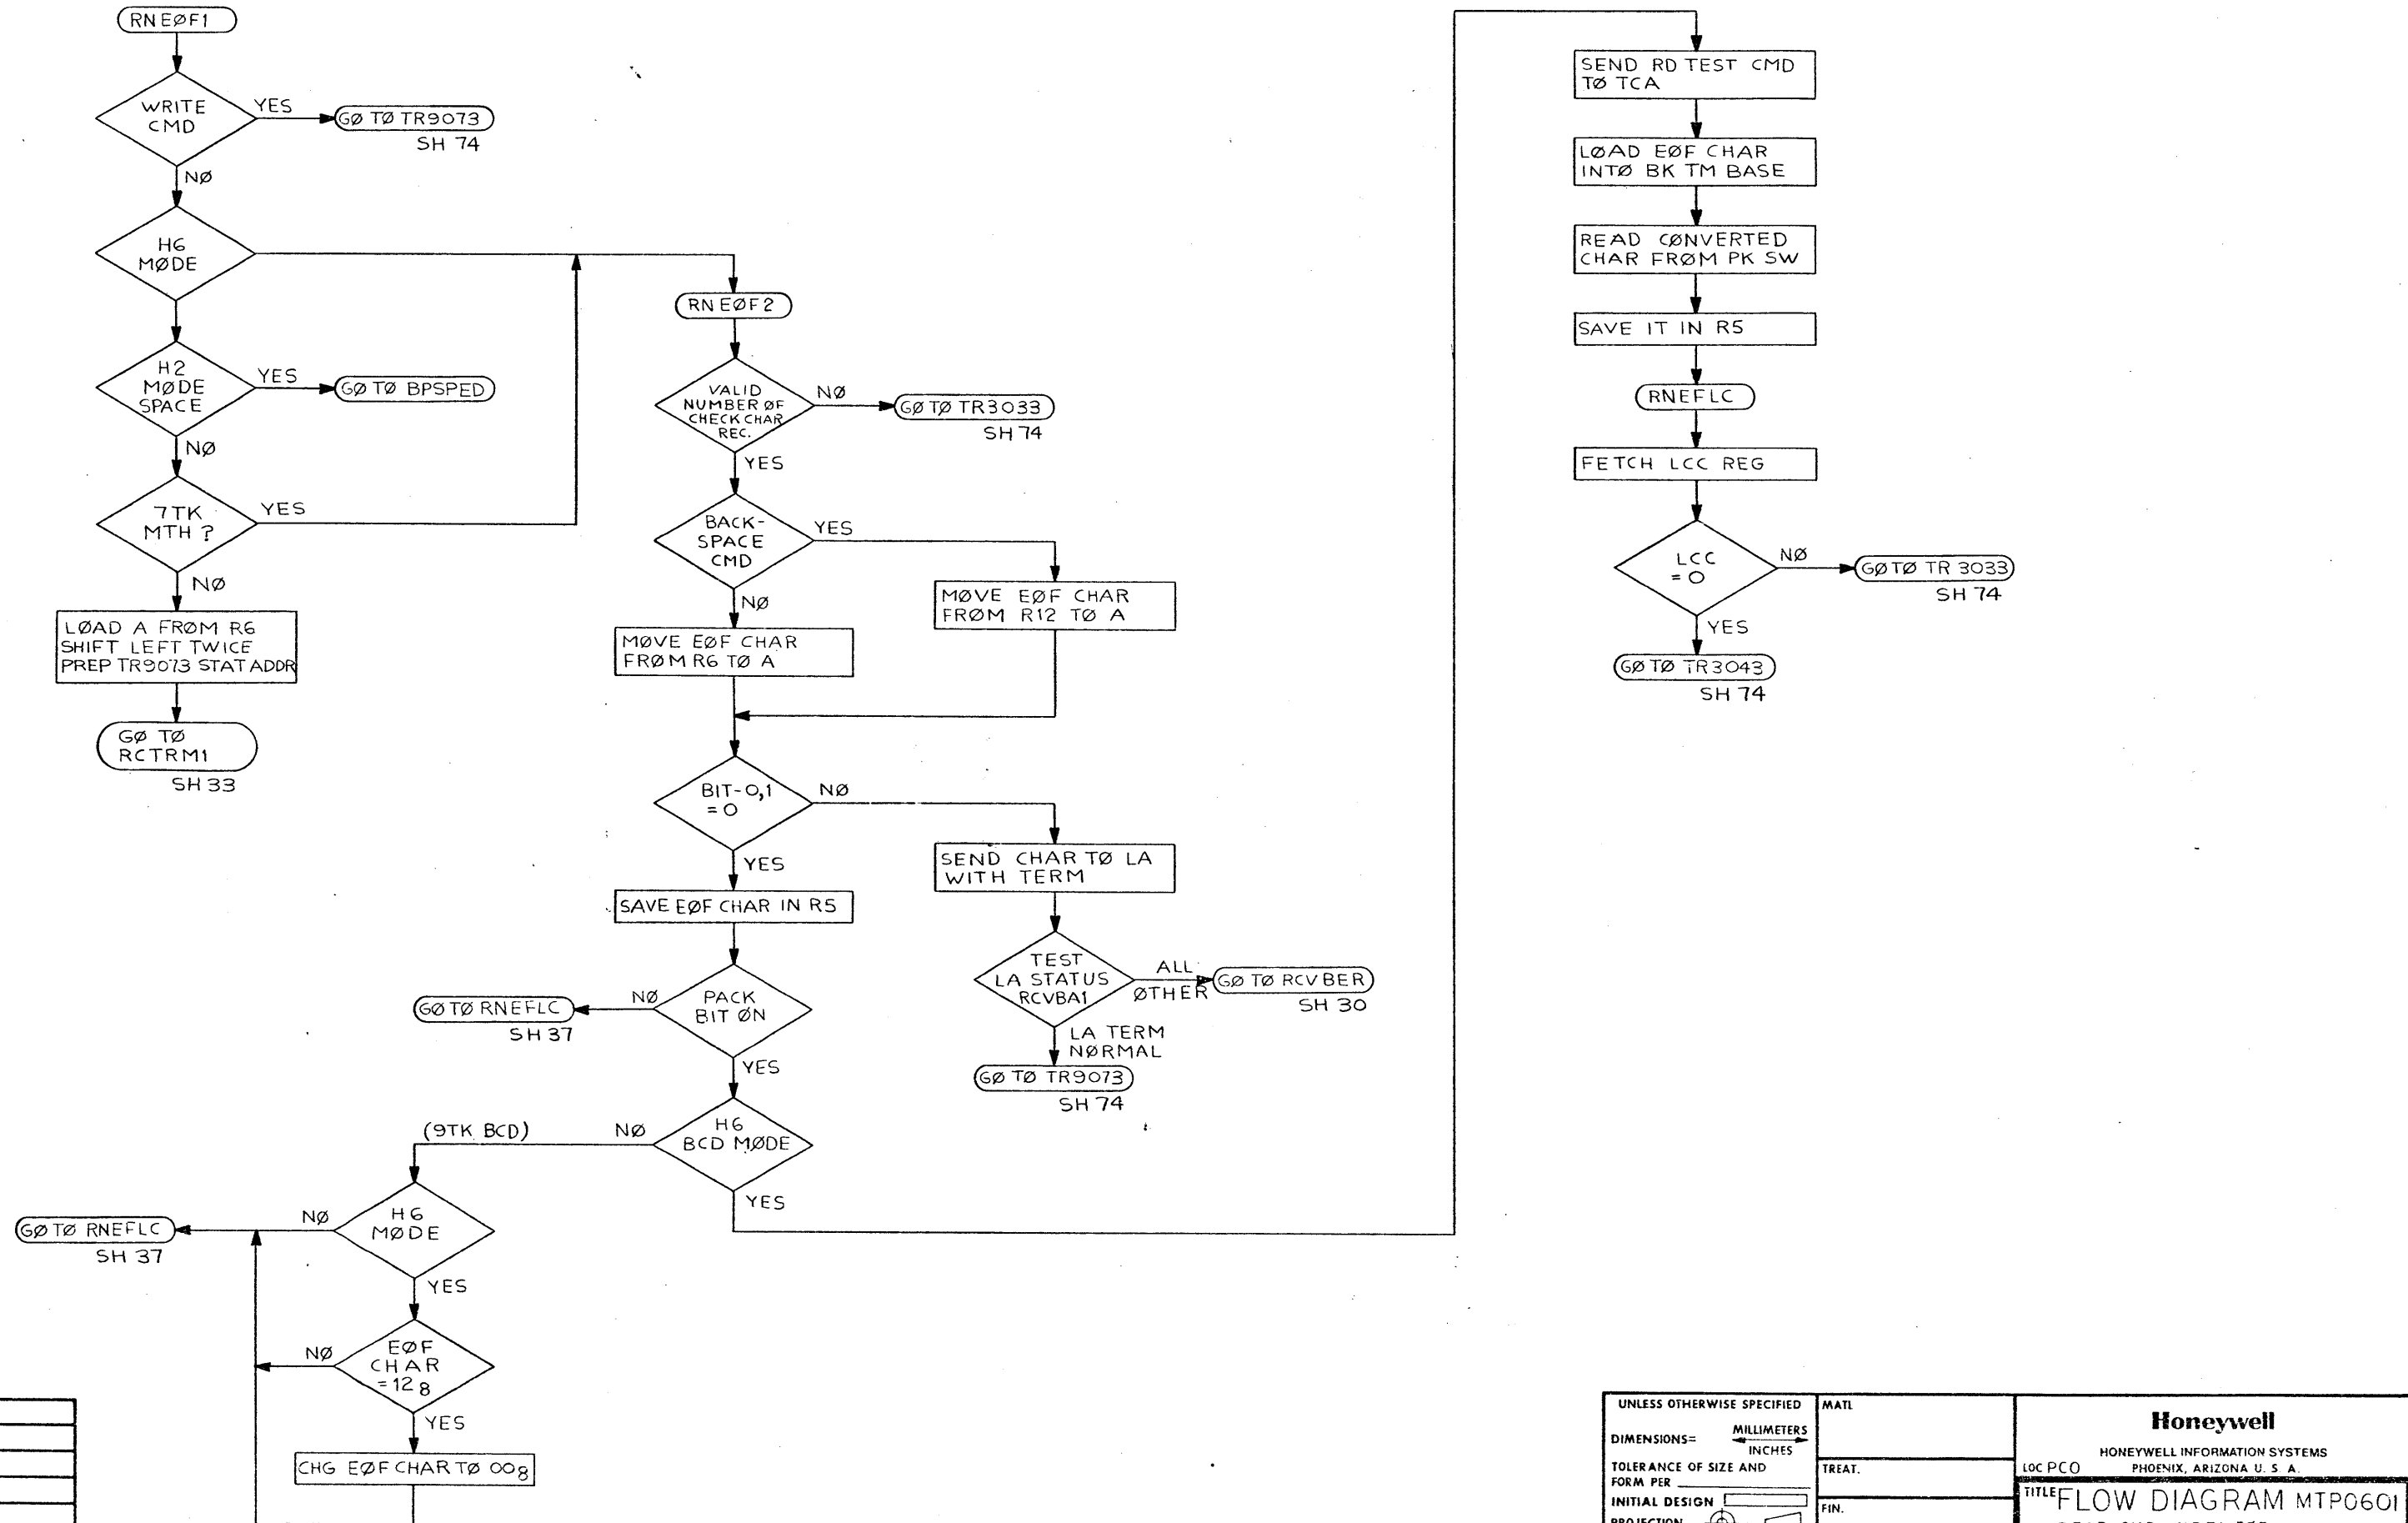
RNEØF1

WRITE CMD
YES
GØ TØ TR9073
SH 74
NØ

H6 MØDE

H2 MØDE SPACE
YES
GØ TØ BPSPED
NØ

7TK MTH ?
YES
NØ

LØAD A FRØM R6 SHIFT LEFT TWICE PREP TR9073 STAT ADDR

GØ TØ RCTRM1
SH 33

RNEØF2

VALID NUMBER ØF CHECK CHAR REC.
NØ
GØ TØ TR3033
SH 74
YES

BACK-SPACE CMD
YES
MØVE EØF CHAR FRØM R12 TØ A
NØ
MØVE EØF CHAR FRØM R6 TØ A

BIT-0,1 =0
NØ
SEND CHAR TØ LA WITH TERM
YES
SAVE EØF CHAR IN R5

TEST LA STATUS RCVBA1
ALL ØTHER
GØ TØ RCVBER
SH 30
LA TERM NØRMAL
GØ TØ TR9073
SH 74

PACK BIT ØN
NØ
GØ TØ RNEFLC
SH 37
YES

H6 BCD MØDE
(9TK BCD)
NØ
YES

H6 MØDE
NØ
GØ TØ RNEFLC
SH 37
YES

EØF CHAR $=12_8$
NØ
YES
CHG EØF CHAR TØ $00_8$

SEND RD TEST CMD TØ TCA

LØAD EØF CHAR INTØ BK TM BASE

READ CØNVERTED CHAR FRØM PK SW

SAVE IT IN R5

RNEFLC

FETCH LCC REG

LCC =0
NØ
GØ TØ TR 3033
SH 74
YES
GØ TØ TR3043
SH 74

UNLESS OTHERWISE SPECIFIED
DIMENSIONS= MILLIMETERS / INCHES
TOLERANCE OF SIZE AND FORM PER
INITIAL DESIGN
PROJECTION
MATL
TREAT.
FIN.
Honeywell
HONEYWELL INFORMATION SYSTEMS
LOC PCO PHOENIX, ARIZONA U. S. A.
TITLE FLOW DIAGRAM MTP0601